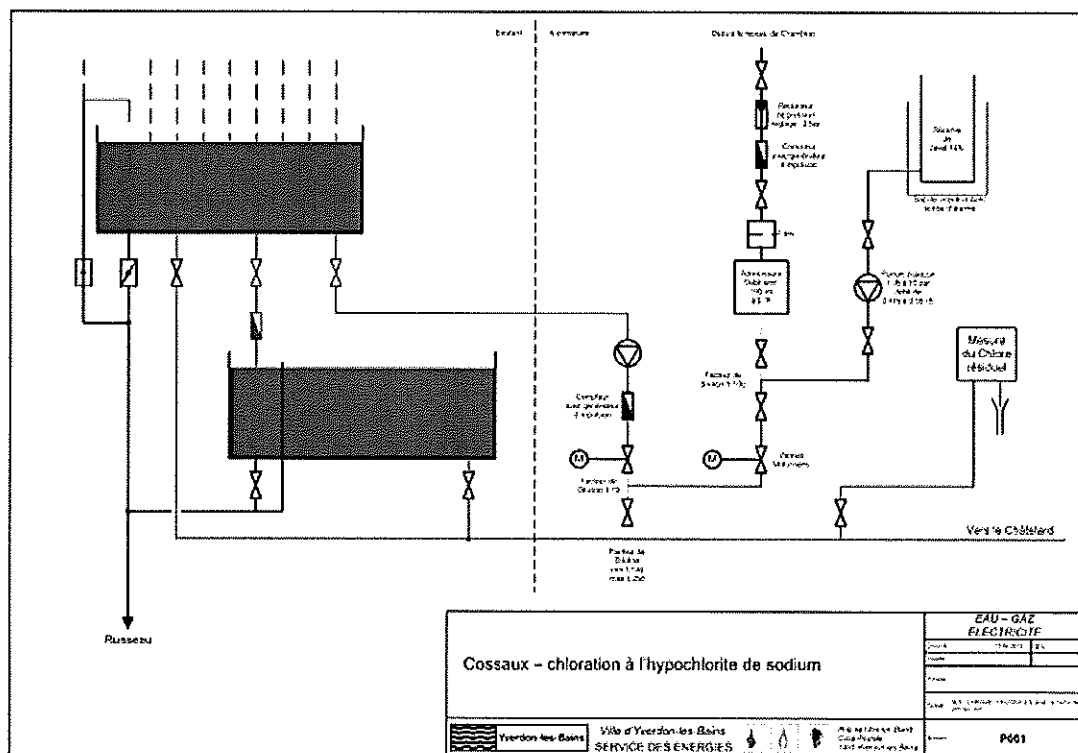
Existant

Nouveau

Départ réseau de Chamblon

Réducteur de pression réglage 3 bar

Compteur avec générateur d'impulsion

Adoucisseur

Réservoir de javel 14%

Pompe doseuse

Mesure du Chlore résiduel

Compteur avec générateur d'impulsion

Facteur de dilution

Vanne

Facteur de dilution

Vers le Châtelard

Facteur de dilution

Ruisseau

Cossaux – chloration à l'hypochlorite de sodium

EAU – GAZ
ÉLECTRICITÉ

Yverdon-les-Bains

Ville d'Yverdon-les-Bains
SERVICE DES ENERGIES

P001